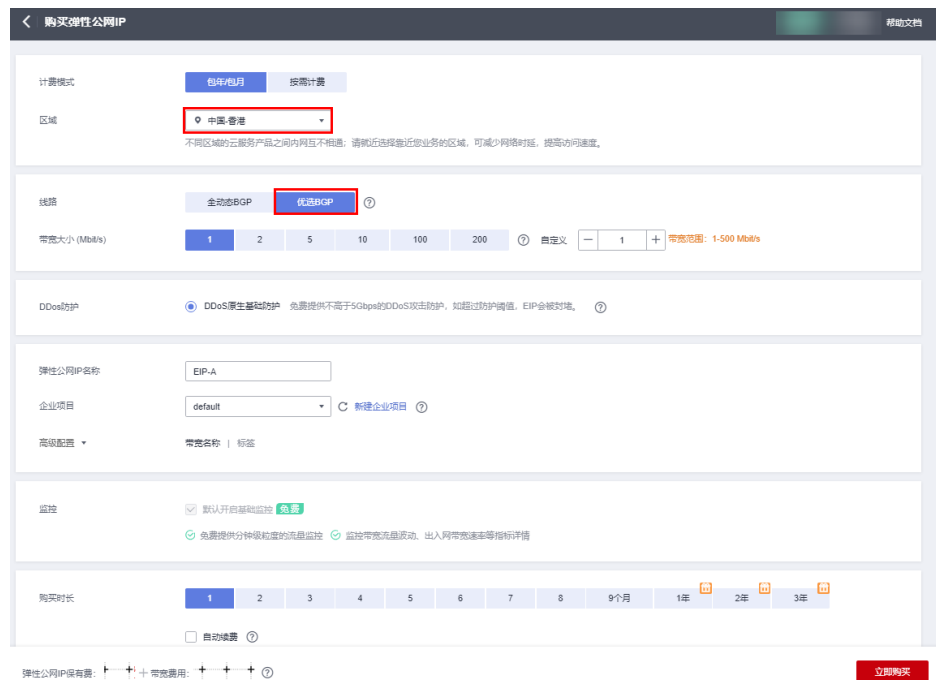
购买弹性公网IP

帮助文档

计费模式
包年/包月
按需计费

区域
中国-香港
不同区域的云服务产品之间内网互不相通；请就近选择靠近您业务的区域，可减少网络时延，提高访问速度。

线路
全动态BGP
优选BGP

带宽大小 (Mbit/s)
1
2
5
10
100
200
自定义
1
带宽范围：1-500 Mbit/s

DDos防护
DDoS原生基础防护 免费提供不高于5Gbps的DDoS攻击防护，如超过防护阈值，EIP会被封堵。

弹性公网IP名称
EIP-A

企业项目
default
新建企业项目

高级配置
带宽名称 | 标签

监控
默认开启基础监控 免费
免费提供分钟级粒度的流量监控
监控带宽流量波动、出入网带宽速率等指标详情

购买时长
1
2
3
4
5
6
7
8
9个月
1年
2年
3年

自动续费

弹性公网IP保有费： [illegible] + 带宽费用： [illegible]

立即购买